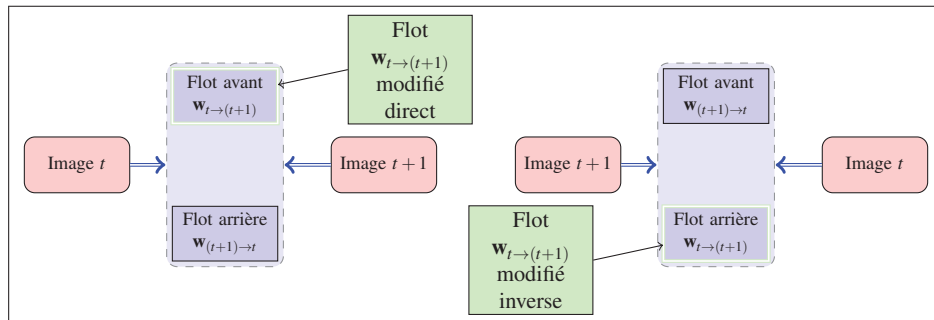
Flot
$\mathbf{w}_{t\to(t+1)}$
modifié
direct

Flot avant
$\mathbf{w}_{t\to(t+1)}$

Image $t$

Image $t+1$

Flot arrière
$\mathbf{w}_{(t+1)\to t}$

Flot avant
$\mathbf{w}_{(t+1)\to t}$

Image $t+1$

Image $t$

Flot
$\mathbf{w}_{t\to(t+1)}$
modifié
inverse

Flot arrière
$\mathbf{w}_{t\to(t+1)}$